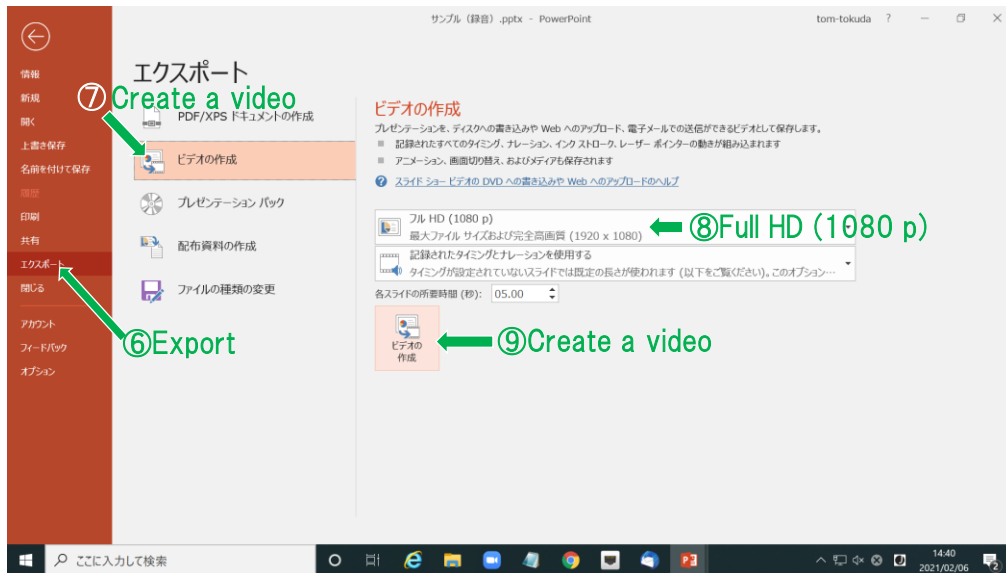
サンプル（録音）.pptx - PowerPoint

tom-tokuda ?

情報
新規
開く
上書き保存
名前を付けて保存
履歴
印刷
共有
エクスポート
閉じる
アカウント
フィードバック
オプション

エクスポート

⑦Create a video

PDF/XPS ドキュメントの作成
ビデオの作成
プレゼンテーション パック
配布資料の作成
ファイルの種類の変更

ビデオの作成
プレゼンテーションを、ディスクへの書き込みや Web へのアップロード、電子メールでの送信ができるビデオとして保存します。
■ 記録されたすべてのタイミング、ナレーション、インク ストローク、レーザー ポインターの動きが組み込まれます
■ アニメーション、画面切り替え、およびメディアも保存されます
スライド ショー ビデオの DVD への書き込みや Web へのアップロードのヘルプ

フル HD (1080 p)
最大ファイル サイズおよび完全高画質 (1920 x 1080)

⑧Full HD (1080 p)

記録されたタイミングとナレーションを使用する
タイミングが設定されていないスライドでは既定の長さが使われます (以下をご覧ください)。このオプション…

各スライドの所要時間 (秒): 05.00

ビデオの作成

⑨Create a video

⑥Export

ここに入力して検索

14:40
2021/02/06